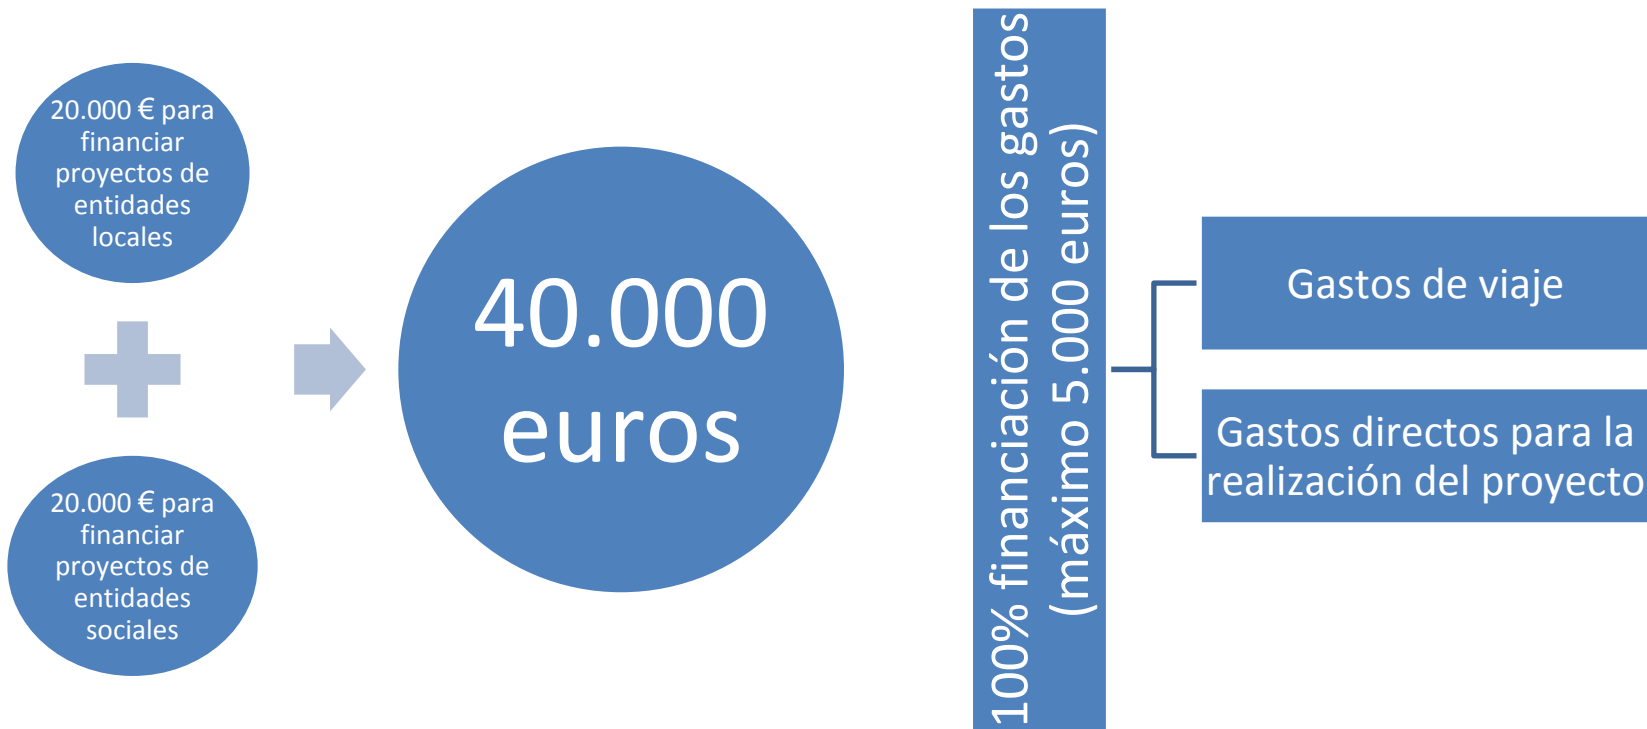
20.000 € para financiar proyectos de entidades locales

20.000 € para financiar proyectos de entidades sociales

40.000 euros

100% financiación de los gastos (máximo 5.000 euros)

Gastos de viaje

Gastos directos para la realización del proyecto